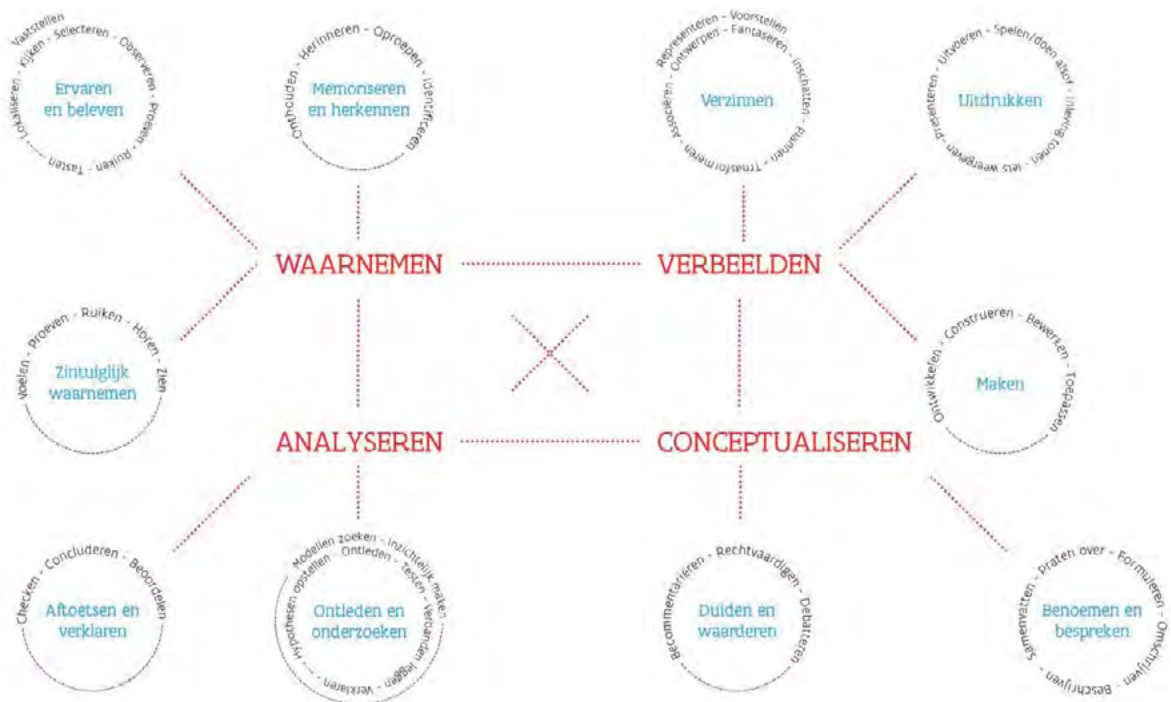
Vaststellen - Kijken - Selecteren - Observeren - Proeven - Ruiken - Tasten - Lokaliseren

Ervaren en beleven

Onthouden - Herinneren - Oproepen - Identificeren

Memoriseren en herkennen

Representeren - Voorstellen - Ontwerpen - Fantaseren - Inschatten - Plannen - Transformeren - Associëren

Verzinnen

Presenteren - Uitvoeren - Spelen/doen alsof - Inleving tonen - Iets weergeven

Uitdrukken

WAARNEMEN

VERBEELDEN

Voelen - Proeven - Ruiken - Horen - Zien

Zintuiglijk waarnemen

Ontwikkelen - Construeren - Bewerken - Toepassen

Maken

ANALYSEREN

CONCEPTUALISEREN

Checken - Concluderen - Beoordelen

Aftoetsen en verklaren

Modellen zoeken - Inzichtelijk maken - Hypothesen opstellen - Ontleden - Testen - Verbanden leggen - Verklaren

Ontleden en onderzoeken

Becommentariëren - Rechtvaardigen - Debatteren

Duiden en waarderen

Samenvatten - Praten over - Formuleren - Omschrijven - Beschrijven

Benoemen en bespreken